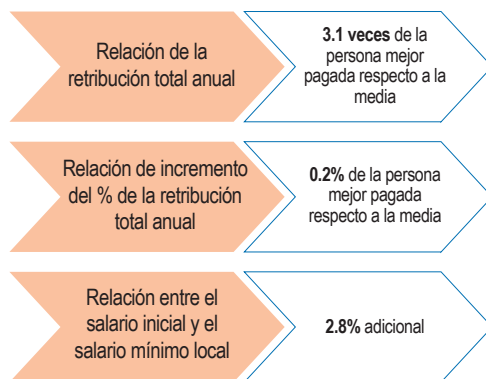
Relación de la retribución total anual

3.1 veces de la persona mejor pagada respecto a la media

Relación de incremento del % de la retribución total anual

0.2% de la persona mejor pagada respecto a la media

Relación entre el salario inicial y el salario mínimo local

2.8% adicional